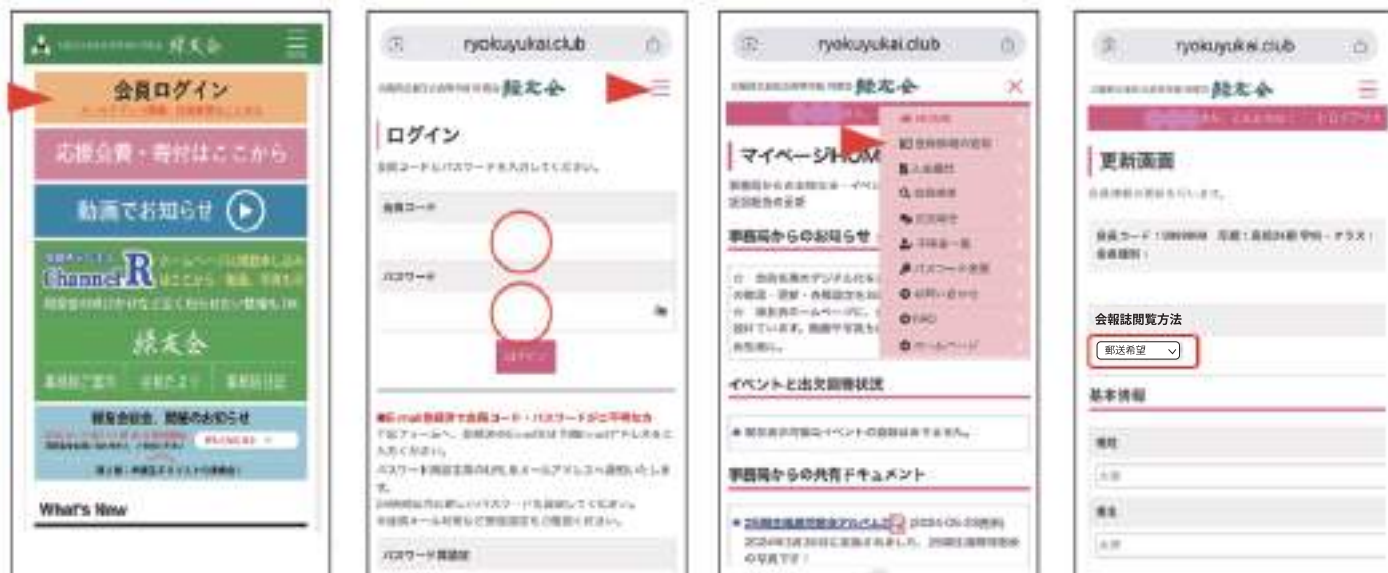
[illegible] 緑友会

会員ログイン
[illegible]

応援会費・寄付はここから

動画でお知らせ

Channel R
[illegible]

緑友会

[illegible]

What's New

ryokuyukai.club

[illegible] 緑友会

ログイン
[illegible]

会員コード

パスワード

ログイン

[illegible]

パスワード再設定

ryokuyukai.club

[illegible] 緑友会

マイページHOME

事務局からのお知らせ

イベントと出欠回答状況

事務局からの共有ドキュメント

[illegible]

ryokuyukai.club

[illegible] 緑友会

更新画面

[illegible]

会報誌閲覧方法

郵送希望

基本情報